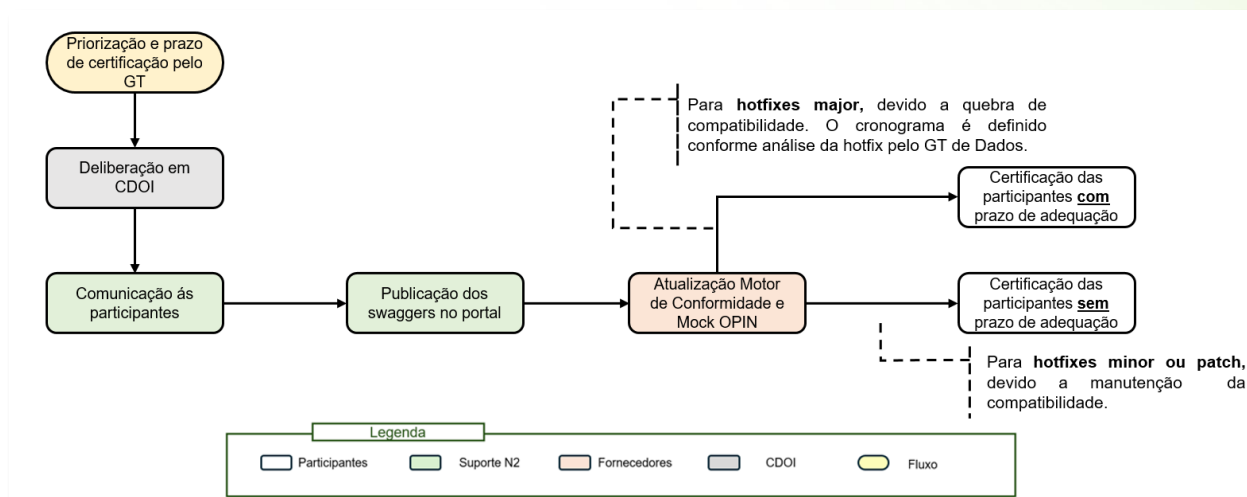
Priorização e prazo de certificação pelo GT

Deliberação em CDOI

Comunicação ás participantes

Publicação dos swaggers no portal

Atualização Motor de Conformidade e Mock OPIN

Para **hotfixes major,** devido a quebra de compatibilidade. O cronograma é definido conforme análise da hotfix pelo GT de Dados.

Certificação das participantes **com** prazo de adequação

Certificação das participantes **sem** prazo de adequação

Para **hotfixes minor ou patch,** devido a manutenção da compatibilidade.

Legenda

Participantes

Suporte N2

Fornecedores

CDOI

Fluxo